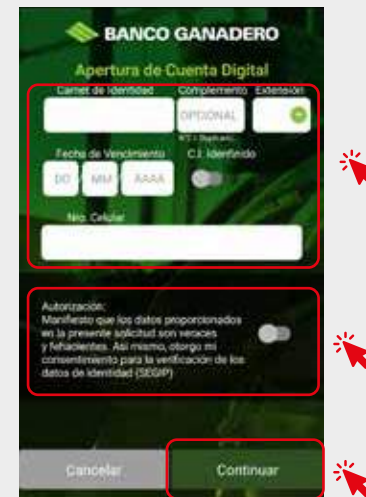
BANCO GANADERO

Apertura de Cuenta Digital

Carnet de Identidad

Complemento

OPCIONAL

N°1 (Duplicado...

Extensión

Fecha de Vencimiento

DD

MM

AAAA

C.I. Indefinido

Nro. Celular

Autorización:
Manifiesto que los datos proporcionados en la presente solicitud son veraces y fehacientes. Así mismo, otorgo mi consentimiento para la verificación de los datos de identidad (SEGIP)

Cancelar

Continuar